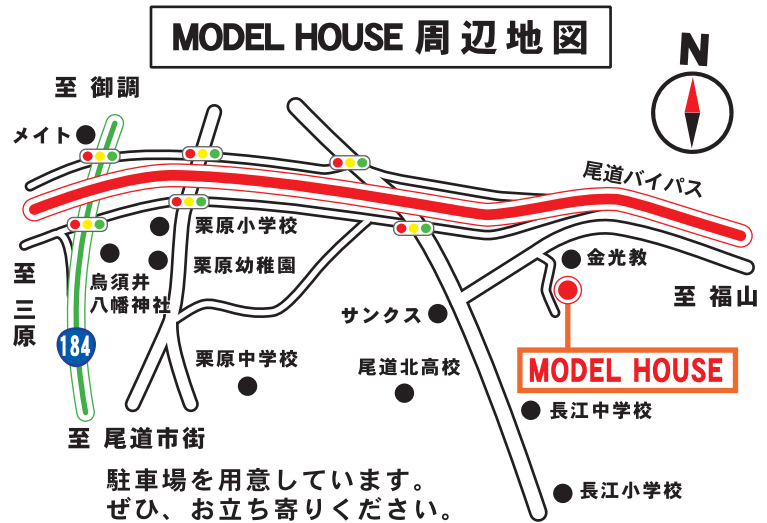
MODEL HOUSE 周辺地図

N

至 御調

メイト

尾道バイパス

至 三原

184

栗原小学校

烏須井八幡神社

栗原幼稚園

金光教

至 福山

サンクス

栗原中学校

尾道北高校

MODEL HOUSE

長江中学校

至 尾道市街

長江小学校

駐車場を用意しています。
ぜひ、お立ち寄りください。